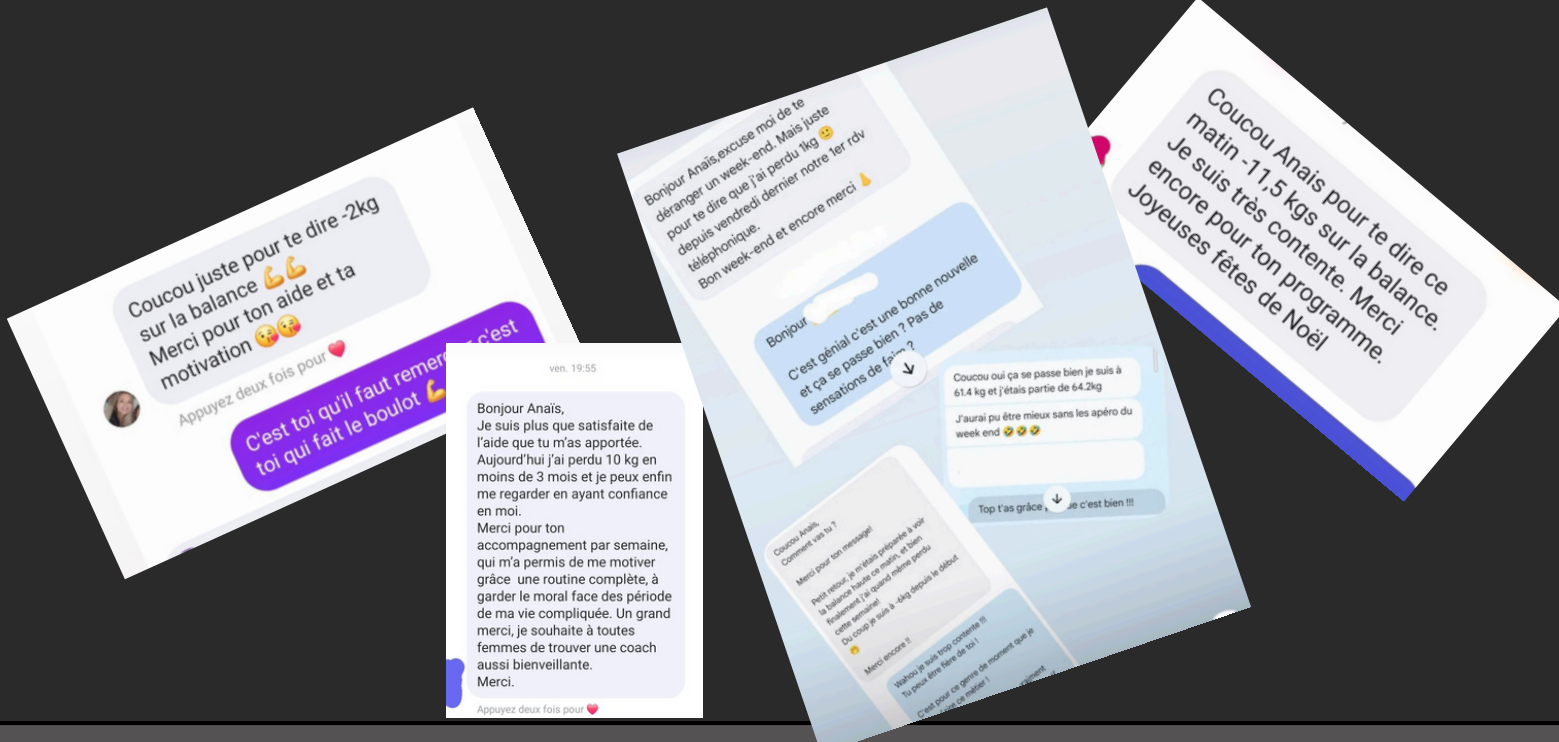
Coucou juste pour te dire -2kg sur la balance 💪💪
Merci pour ton aide et ta motivation 😘😘

Appuyez deux fois pour ❤️

C'est toi qu'il faut remer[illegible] c'est toi qui fait le boulot 💪

ven. 19:55

Bonjour Anaïs,
Je suis plus que satisfaite de l'aide que tu m'as apportée.
Aujourd'hui j'ai perdu 10 kg en moins de 3 mois et je peux enfin me regarder en ayant confiance en moi.
Merci pour ton accompagnement par semaine, qui m'a permis de me motiver grâce une routine complète, à garder le moral face des période de ma vie compliquée. Un grand merci, je souhaite à toutes femmes de trouver une coach aussi bienveillante.
Merci.

Appuyez deux fois pour ❤️

Bonjour Anaïs,excuse moi de te déranger un week-end. Mais juste pour te dire que j'ai perdu 1kg 🙂 depuis vendredi dernier notre 1er rdv téléphonique.
Bon week-end et encore merci 👍

Bonjour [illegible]
C'est génial c'est une bonne nouvelle et ça se passe bien ? Pas de sensations de faim ?

Coucou oui ça se passe bien je suis à 61.4 kg et j'étais partie de 64.2kg

J'aurai pu être mieux sans les apéro du week end 🤣🤣🤣

Top t'as grâce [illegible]se c'est bien !!!

Coucou Anaïs,
Comment vas tu ?
Merci pour ton message!
Petit retour, je m'étais préparée à voir la balance haute ce matin, et bien finalement j'ai quand même perdu cette semaine!
Du coup je suis à -6kg depuis le début
Merci encore !!

Wahou je suis trop contente !!!
Tu peux être fière de toi !
C'est pour ce genre de moment que je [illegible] ce métier ! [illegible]

Coucou Anais pour te dire ce matin -11,5 kgs sur la balance.
Je suis très contente. Merci encore pour ton programme.
Joyeuses fêtes de Noël